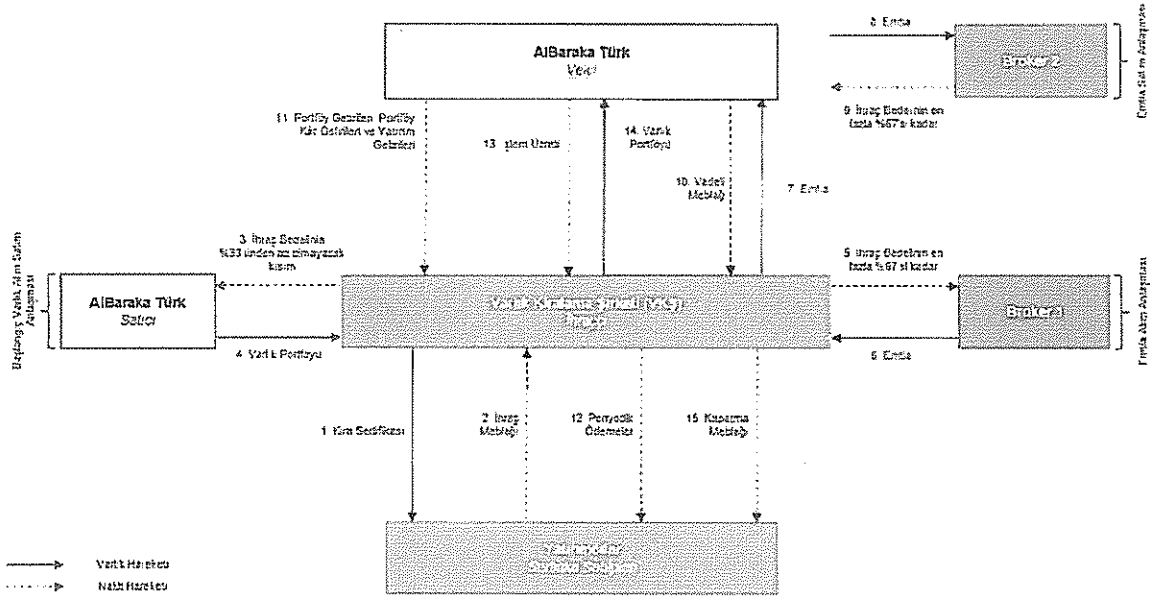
AlBaraka Türk
Vekil

8 Emtia

Broker 2

9 İhraç Bedelinin en fazla %67'si kadar

Emtia Satım Anlaşması

11 Portföy Getirileri, Portföy Kâr Ödemeleri ve Yatırım Getirileri

13 İşlem Ücreti

14 Varlık Portföyü

10 Vadeli Mebliğ

7 Emtia

Başlangıç Varlık Alım Satım Anlaşması

3 İhraç Bedelinin %33'ünden az olmayacak kısım

AlBaraka Türk
Satıcı

4 Varlık Portföyü

Varlık Kiralama Şirketi (VKŞ)
İhraççı

5 İhraç Bedelinin en fazla %67'si kadar

Broker 1

6 Emtia

Emtia Alım Anlaşması

1 Kira Sertifikası

2 İhraç Mebliğı

12 Periyodik Ödemeler

15 Kapanma Mebliğı

Yatırımcılar
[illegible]

Varlık Hareketi

Nakit Hareketi